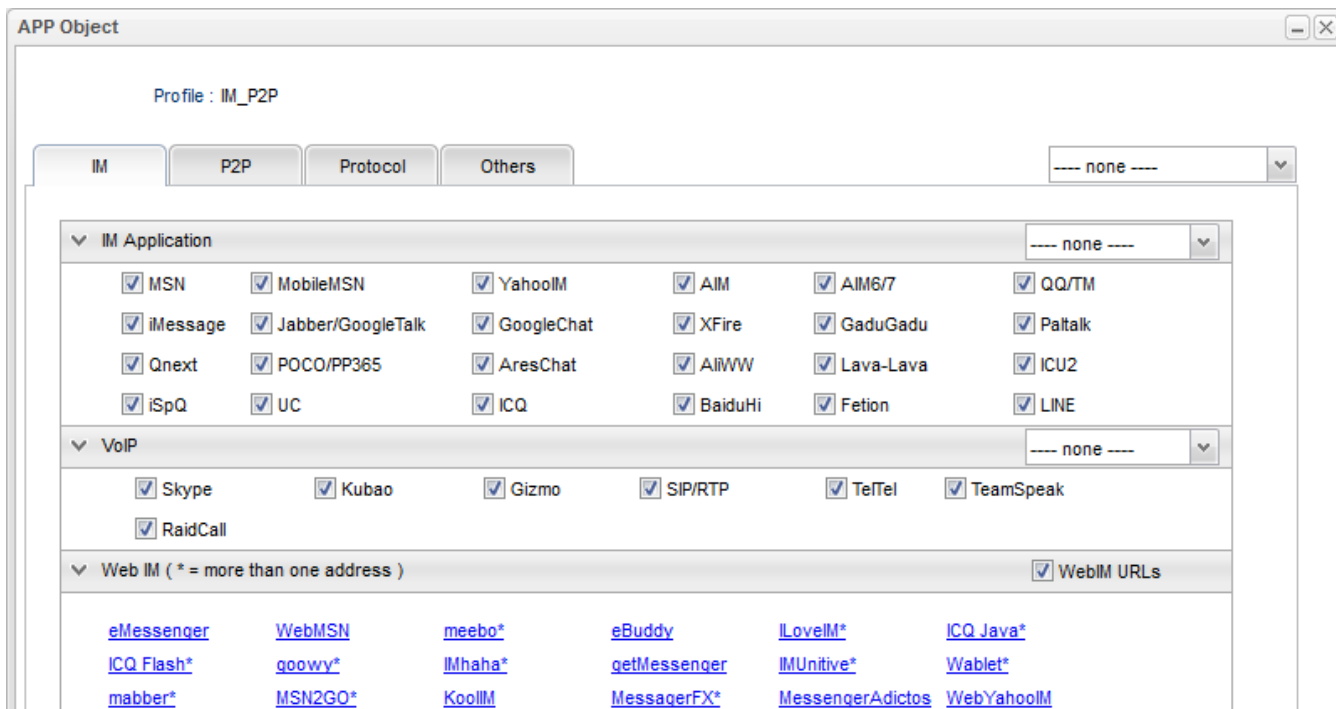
APP Object

Profile : IM_P2P

IM | P2P | Protocol | Others

---- none ----

IM Application ---- none ----

MSN MobileMSN YahooIM AIM AIM6/7 QQ/TM
iMessage Jabber/GoogleTalk GoogleChat XFire GaduGadu Paltalk
Qnext POCO/PP365 AresChat AliWW Lava-Lava ICU2
iSpQ UC ICQ BaiduHi Fetion LINE

VoIP ---- none ----

Skype Kubao Gizmo SIP/RTP TelTel TeamSpeak
RaidCall

Web IM ( * = more than one address ) WebIM URLs

eMessenger WebMSN meebo* eBuddy ILoveIM* ICQ Java*
ICQ Flash* goowy* IMhaha* getMessenger IMUnitive* Wablet*
mabber* MSN2GO* KoolIM MessagerFX* MessengerAdictos WebYahooIM